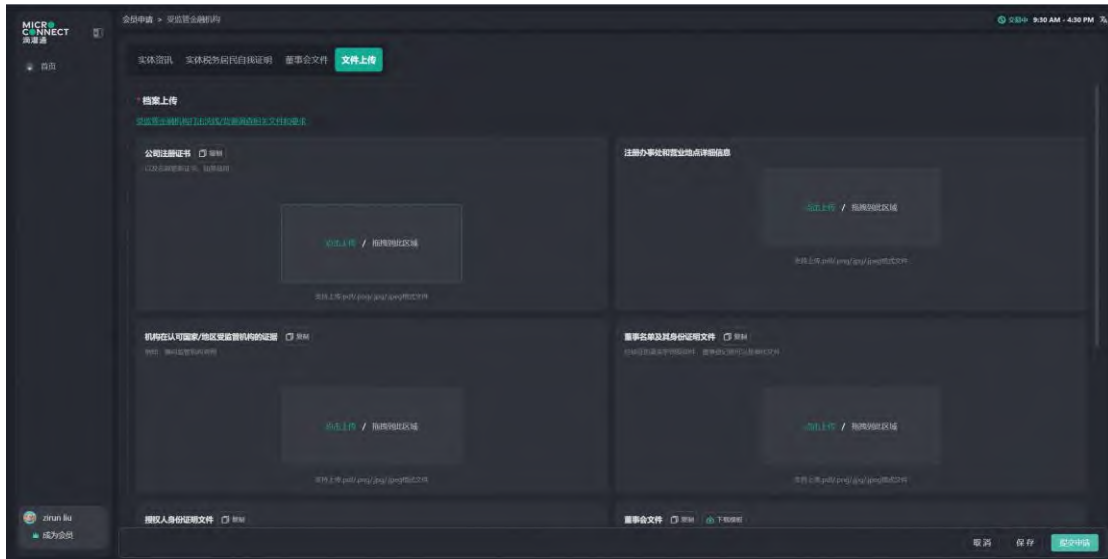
MICRO CONNECT 洞灣通

首页

会员申请 > 受监管金融机构

交易中 9:30 AM - 4:30 PM

实体资讯　实体税务居民自我证明　董事会文件　文件上传

* 档案上传

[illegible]

公司注册证书 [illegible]
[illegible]

点击上传 / 拖拽到此区域
支持上传 pdf/.png/.jpg/.jpeg格式文件

注册办事处和营业地点详细信息

点击上传 / 拖拽到此区域
支持上传 pdf/.png/.jpg/.jpeg格式文件

机构在认可国家/地区受监管机构的证据 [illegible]
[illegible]

点击上传 / 拖拽到此区域
支持上传 pdf/.png/.jpg/.jpeg格式文件

董事名单及其身份证明文件 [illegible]
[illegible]

点击上传 / 拖拽到此区域
支持上传 pdf/.png/.jpg/.jpeg格式文件

授权人身份证明文件 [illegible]

董事会文件 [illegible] 下载模板

zirun liu
成为会员

取消　保存　提交申请